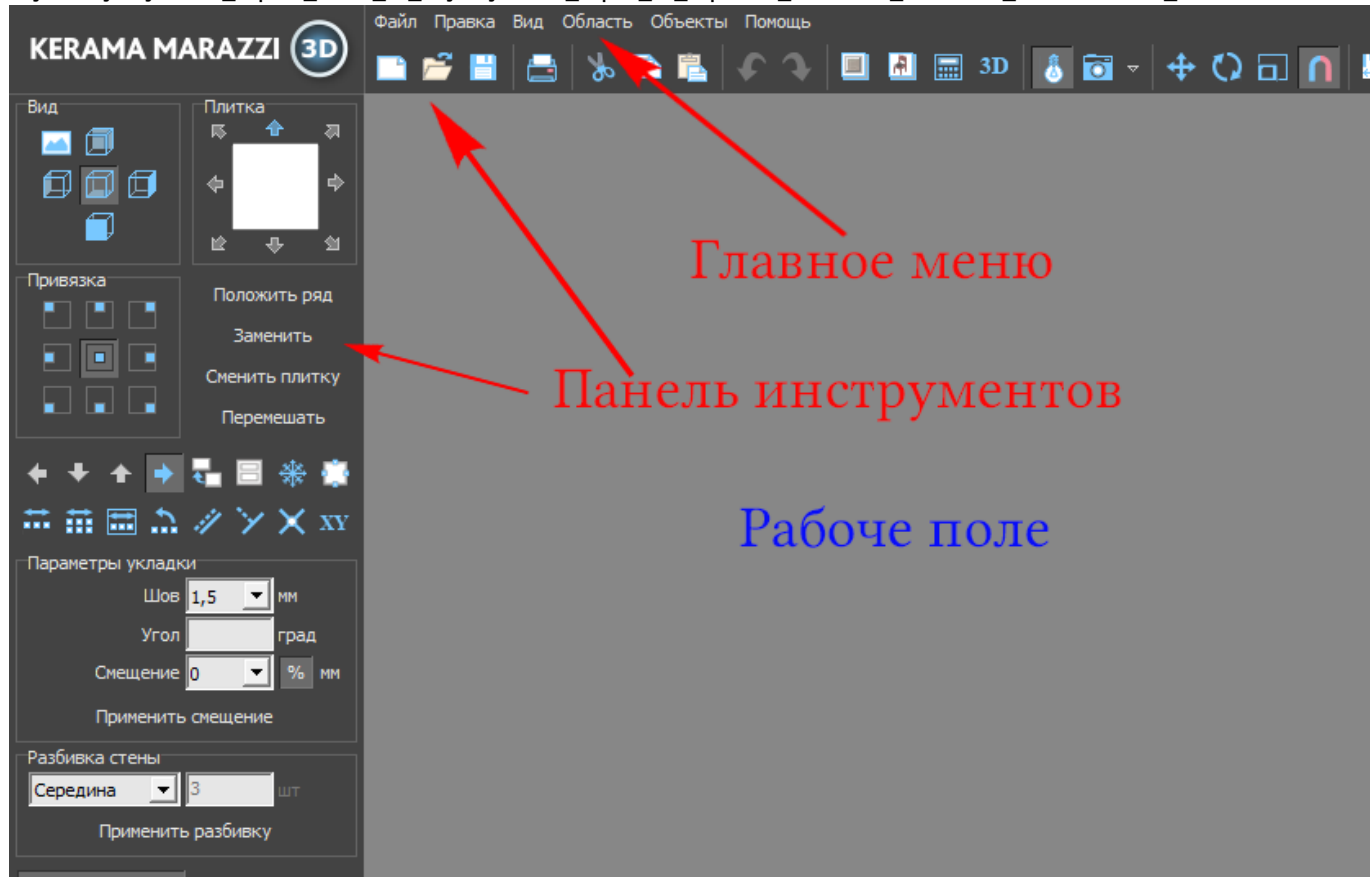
KERAMA MARAZZI 3D

Файл Правка Вид Область Объекты Помощь

3D

Вид

Плитка

Привязка

Положить ряд

Заменить

Сменить плитку

Перемешать

XY

Параметры укладки

Шов 1,5 мм

Угол град

Смещение 0 % мм

Применить смещение

Разбивка стены

Середина 3 шт

Применить разбивку

Главное меню

Панель инструментов

Рабоче поле